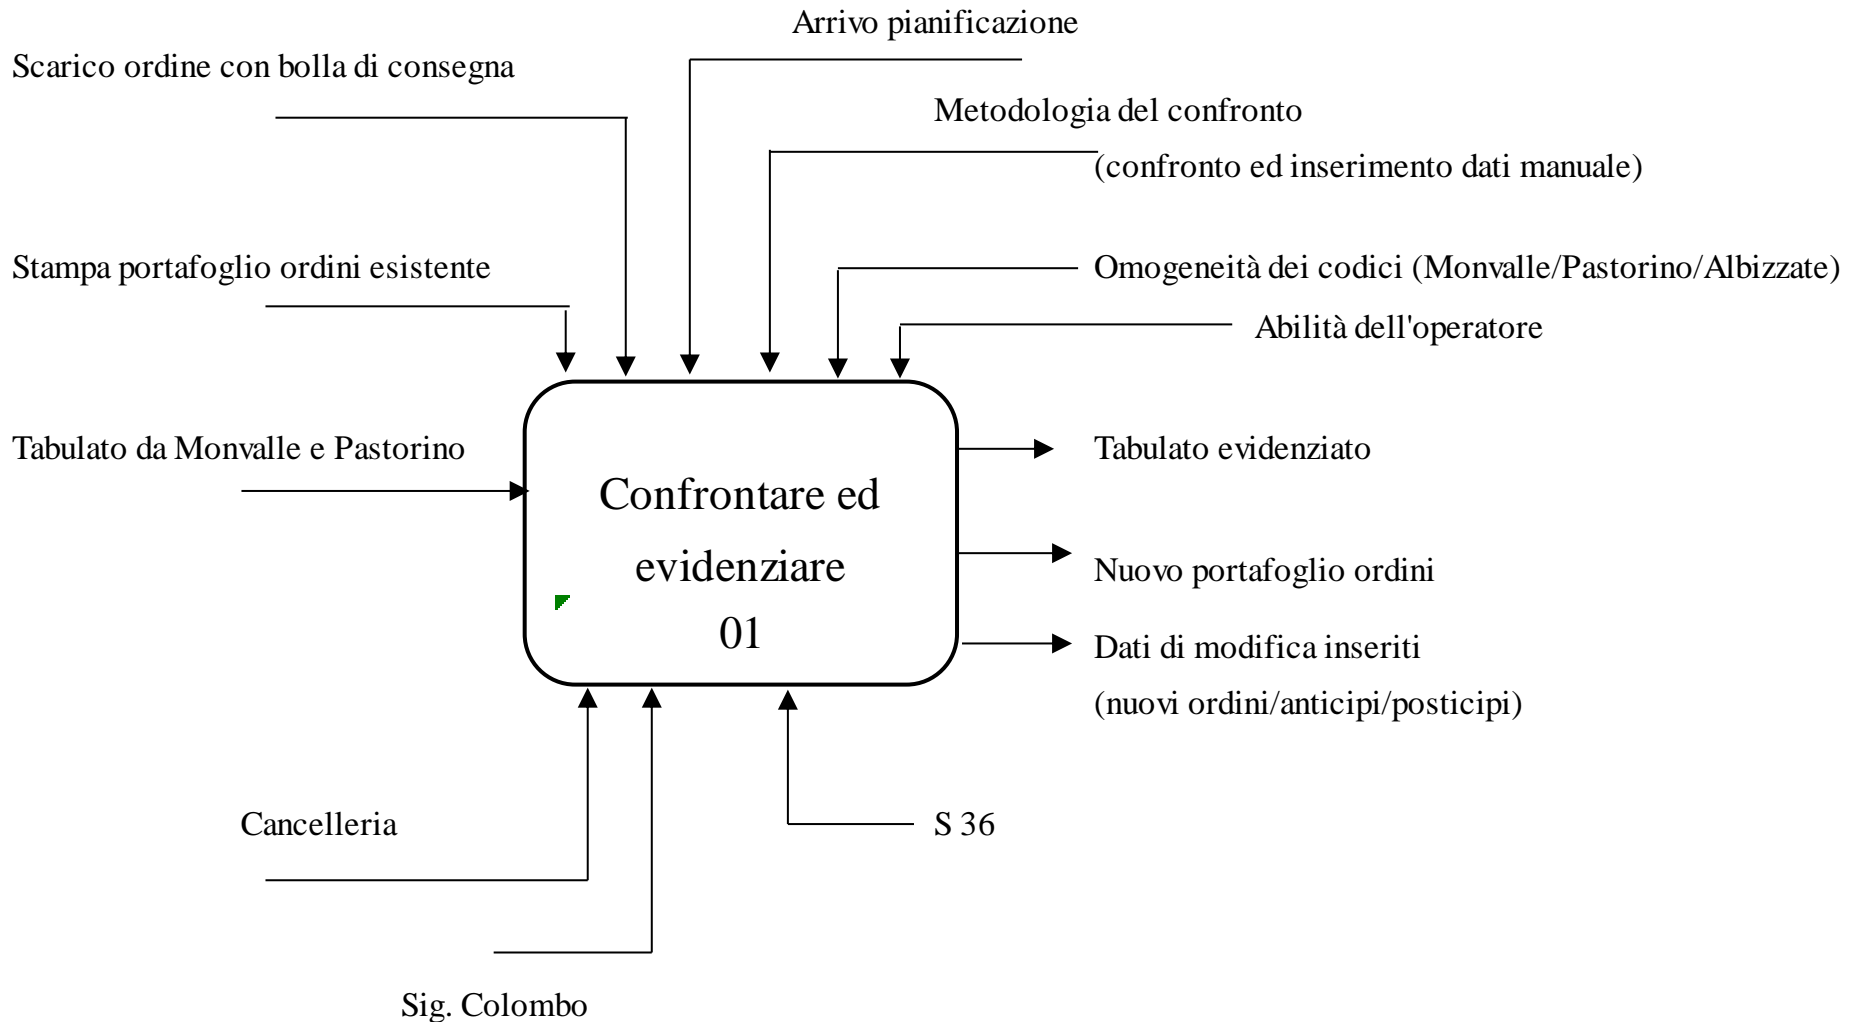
Arrivo pianificazione

Scarico ordine con bolla di consegna

Metodologia del confronto
(confronto ed inserimento dati manuale)

Stampa portafoglio ordini esistente

Omogeneità dei codici (Monvalle/Pastorino/Albizzate)

Abilità dell'operatore

Tabulato da Monvalle e Pastorino

Confrontare ed evidenziare
01

Tabulato evidenziato

Nuovo portafoglio ordini

Dati di modifica inseriti
(nuovi ordini/anticipi/posticipi)

Cancelleria

S 36

Sig. Colombo